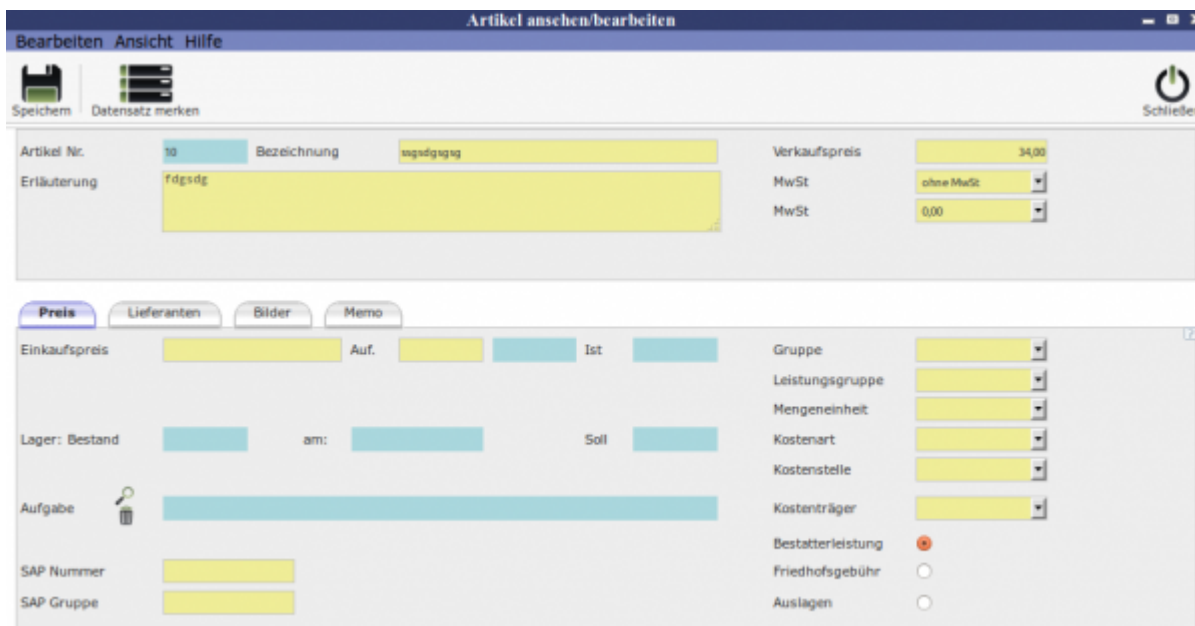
Artikel ansehen/bearbeiten

Bearbeiten Ansicht Hilfe

Speichern Datensatz merken

Schließen

Artikel Nr. 10 Bezeichnung ssgsdgsgsg

Erläuterung fdgsdg

Verkaufspreis 34,00

MwSt ohne MwSt

MwSt 0,00

Preis Lieferanten Bilder Memo

Einkaufspreis Auf. Ist

Lager: Bestand am: Soll

Aufgabe

SAP Nummer

SAP Gruppe

Gruppe

Leistungsgruppe

Mengeneinheit

Kostenart

Kostenstelle

Kostenträger

Bestatterleistung

Friedhofsgebühr

Auslagen